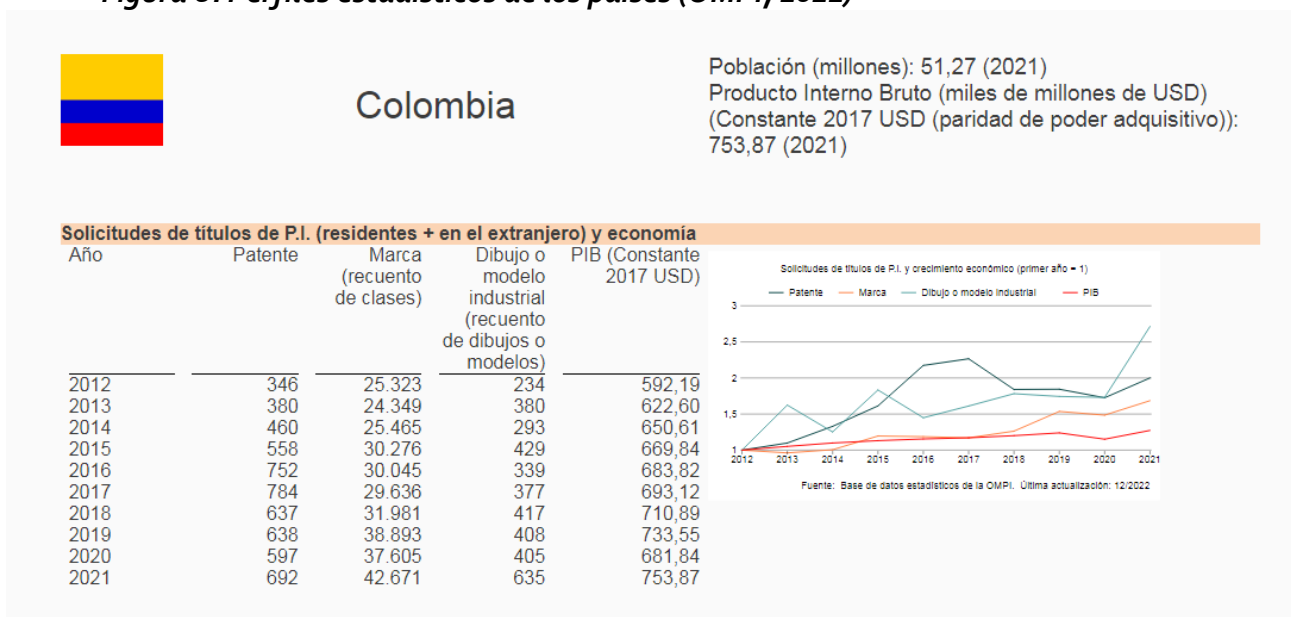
Colombia

Población (millones): 51,27 (2021)
Producto Interno Bruto (miles de millones de USD) (Constante 2017 USD (paridad de poder adquisitivo)): 753,87 (2021)

Solicitudes de títulos de P.I. (residentes + en el extranjero) y economía

| Año | Patente | Marca (recuento de clases) | Dibujo o modelo industrial (recuento de dibujos o modelos) | PIB (Constante 2017 USD) |
|---|---|---|---|---|
| 2012 | 346 | 25.323 | 234 | 592,19 |
| 2013 | 380 | 24.349 | 380 | 622,60 |
| 2014 | 460 | 25.465 | 293 | 650,61 |
| 2015 | 558 | 30.276 | 429 | 669,84 |
| 2016 | 752 | 30.045 | 339 | 683,82 |
| 2017 | 784 | 29.636 | 377 | 693,12 |
| 2018 | 637 | 31.981 | 417 | 710,89 |
| 2019 | 638 | 38.893 | 408 | 733,55 |
| 2020 | 597 | 37.605 | 405 | 681,84 |
| 2021 | 692 | 42.671 | 635 | 753,87 |

Solicitudes de títulos de P.I. y crecimiento económico (primer año = 1)
Patente Marca Dibujo o modelo industrial PIB
3
2,5
2
1,5
1
2012 2013 2014 2015 2016 2017 2018 2019 2020 2021
Fuente: Base de datos estadísticos de la OMPI. Última actualización: 12/2022